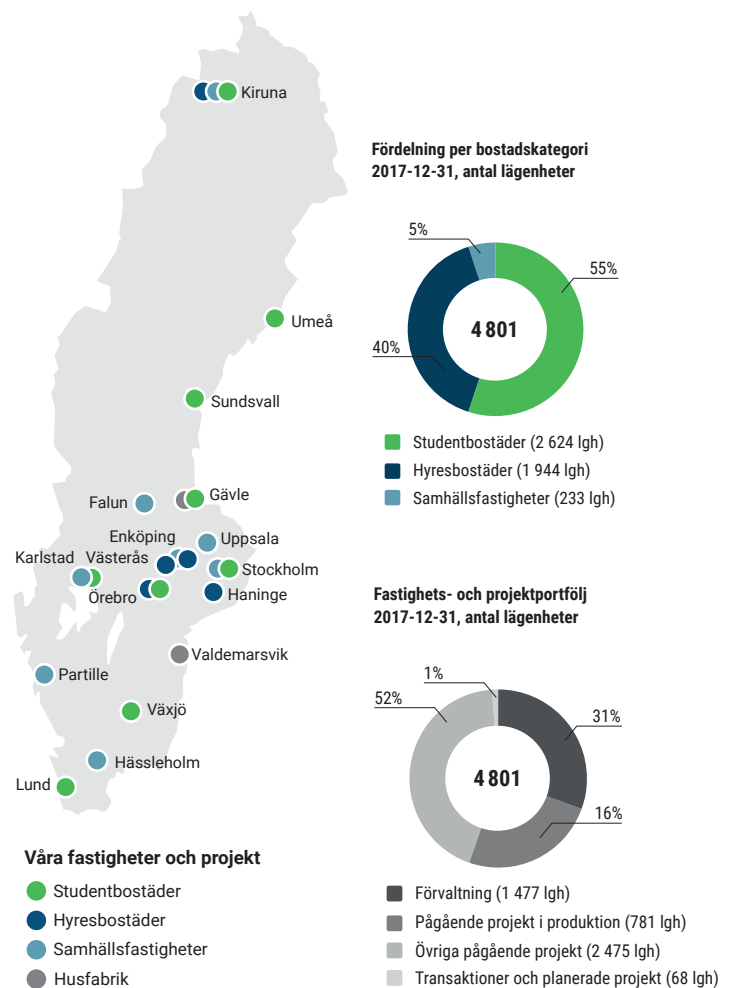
Kiruna

Umeå

Sundsvall

Falun

Gävle

Enköping

Uppsala

Karlstad

Västerås

Stockholm

Örebro

Haninge

Valdemarsvik

Partille

Växjö

Hässleholm

Lund

Våra fastigheter och projekt

Studentbostäder

Hyresbostäder

Samhällsfastigheter

Husfabrik

Fördelning per bostadskategori 2017-12-31, antal lägenheter

5%

55%

4 801

40%

Studentbostäder (2 624 lgh)

Hyresbostäder (1 944 lgh)

Samhällsfastigheter (233 lgh)

Fastighets- och projektportfölj 2017-12-31, antal lägenheter

1%

52%

31%

4 801

16%

Förvaltning (1 477 lgh)

Pågående projekt i produktion (781 lgh)

Övriga pågående projekt (2 475 lgh)

Transaktioner och planerade projekt (68 lgh)